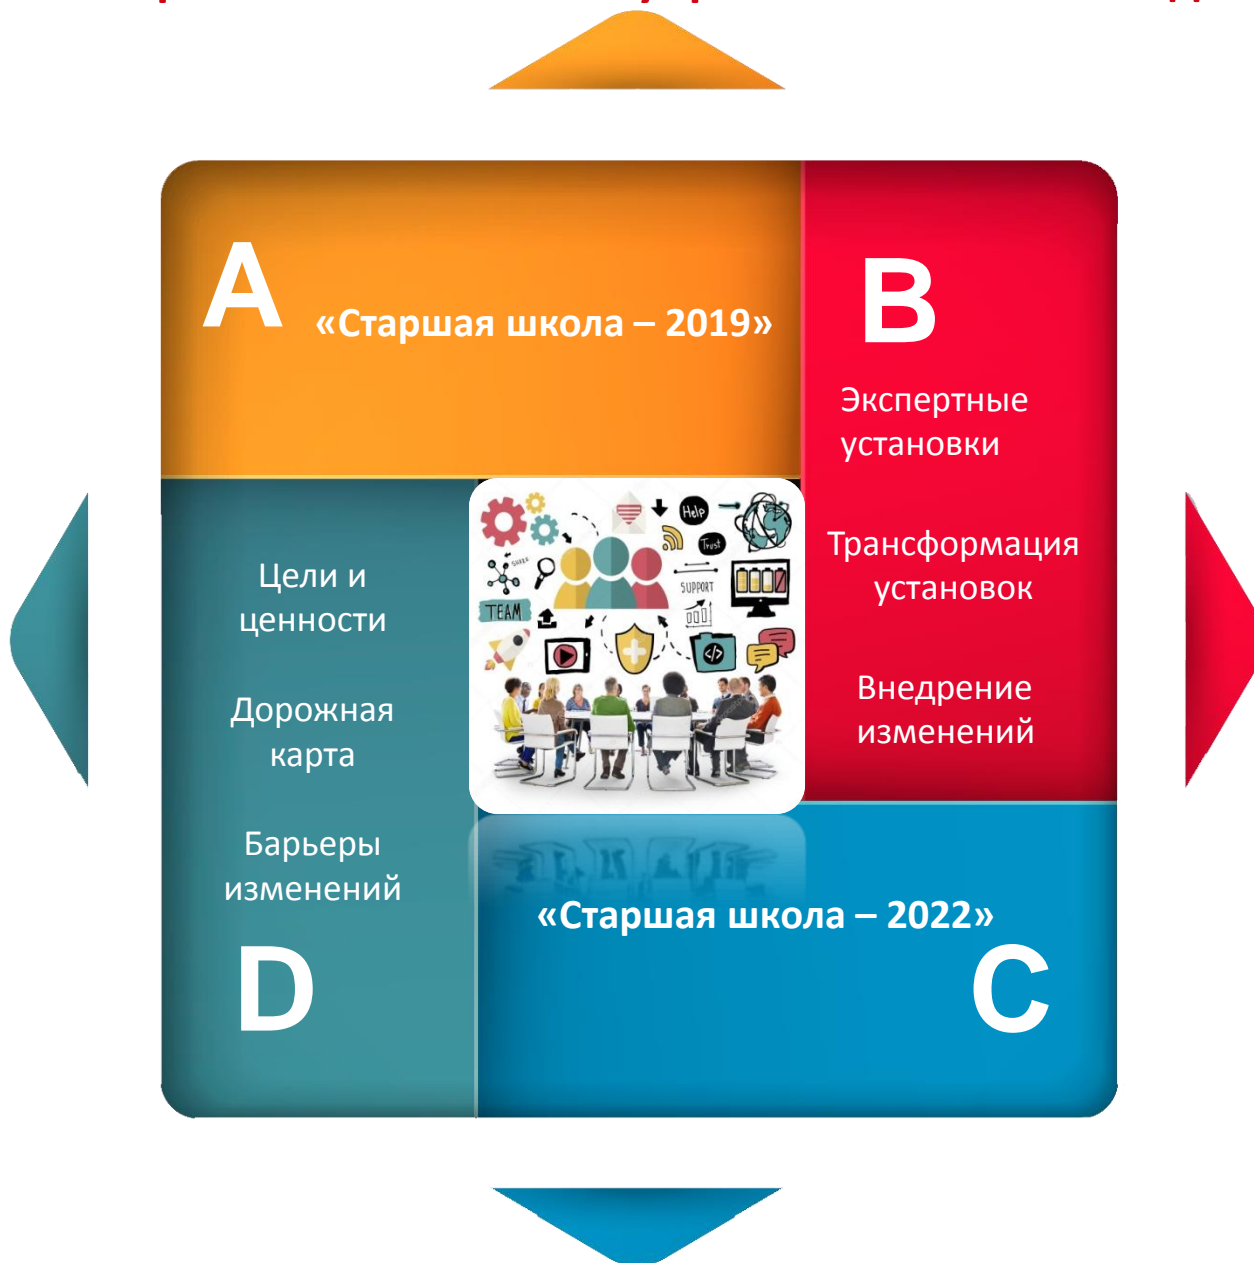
A

«Старшая школа – 2019»

B

Экспертные установки

Трансформация установок

Внедрение изменений

Цели и ценности

Дорожная карта

Барьеры изменений

D

Help

Trust

TEAM

SUPPORT

«Старшая школа – 2022»

C